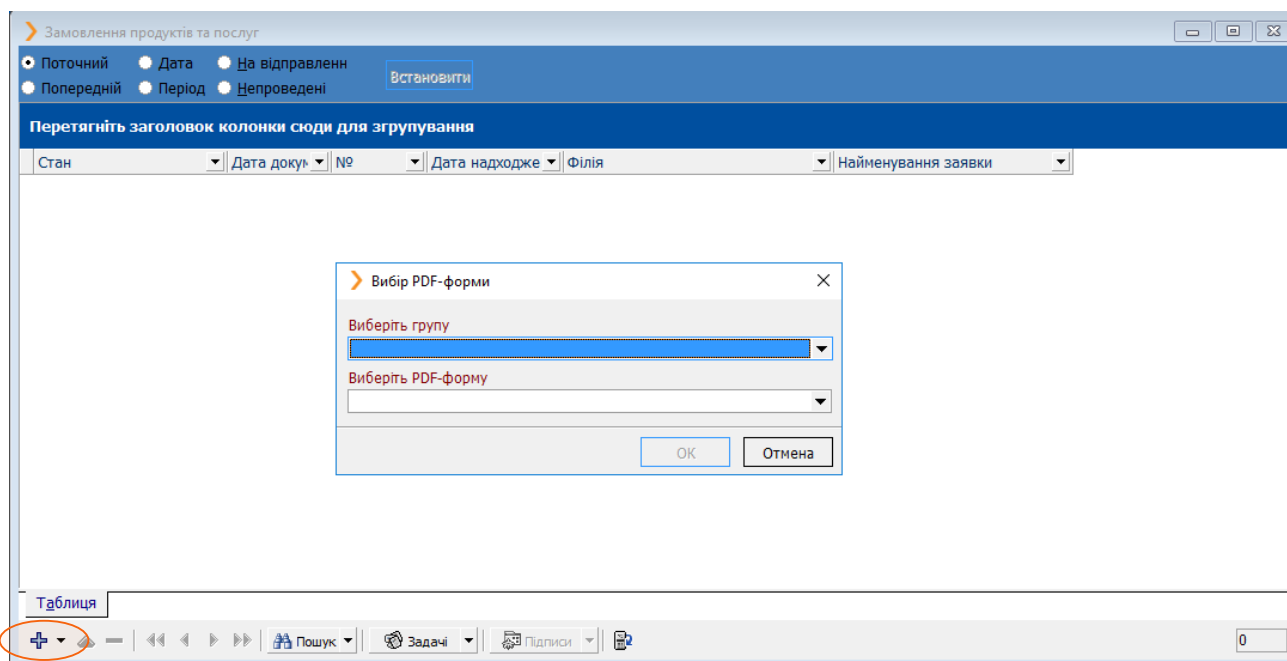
Замовлення продуктів та послуг

Поточний
Дата
На відправленн
Попередній
Період
Непроведені
Встановити

Перетягніть заголовок колонки сюди для згрупування

| Стан | Дата доку | № | Дата надходже | Філія | Найменування заявки |
|---|---|---|---|---|---|

Вибір PDF-форми

Виберіть групу

Виберіть PDF-форму

OK
Отмена

Таблиця

Пошук
Задачі
Підписи
0